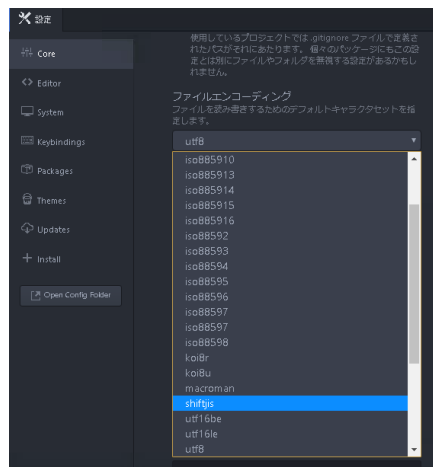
設定

Core

Editor

System

Keybindings

Packages

Themes

Updates

Install

Open Config Folder

使用しているプロジェクトでは .gitignore ファイルで定義されたパスがそれにあたります。 個々のパッケージにもこの設定とは別にファイルやフォルダを無視する設定があるかもしれません。

ファイルエンコーディング

ファイルを読み書きするためのデフォルトキャラクタセットを指定します。

utf8

iso885910
iso885913
iso885914
iso885915
iso885916
iso88592
iso88593
iso88594
iso88595
iso88596
iso88597
iso88597
iso88598
koi8r
koi8u
macroman
shiftjis
utf16be
utf16le
utf8